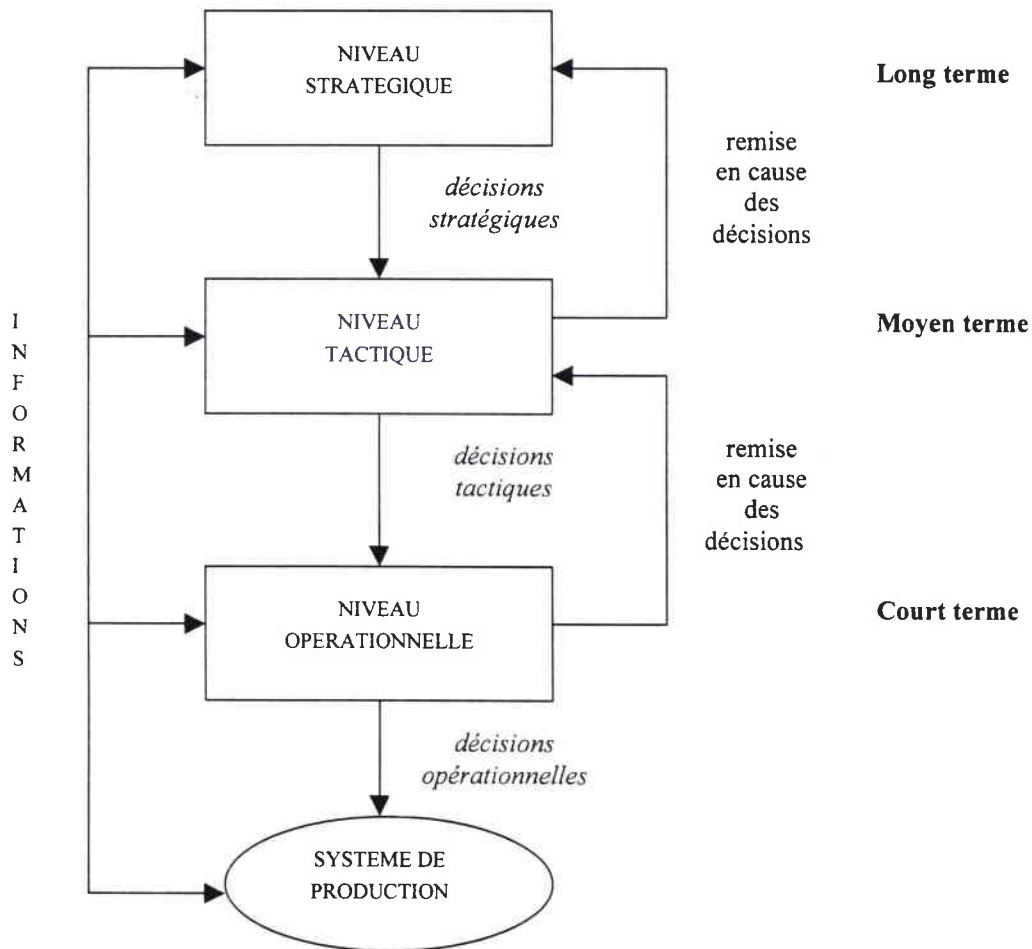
NIVEAU STRATEGIQUE

Long terme

remise en cause des décisions

décisions stratégiques

INFORMATIONS

NIVEAU TACTIQUE

Moyen terme

remise en cause des décisions

décisions tactiques

NIVEAU OPERATIONNELLE

Court terme

décisions opérationnelles

SYSTEME DE PRODUCTION